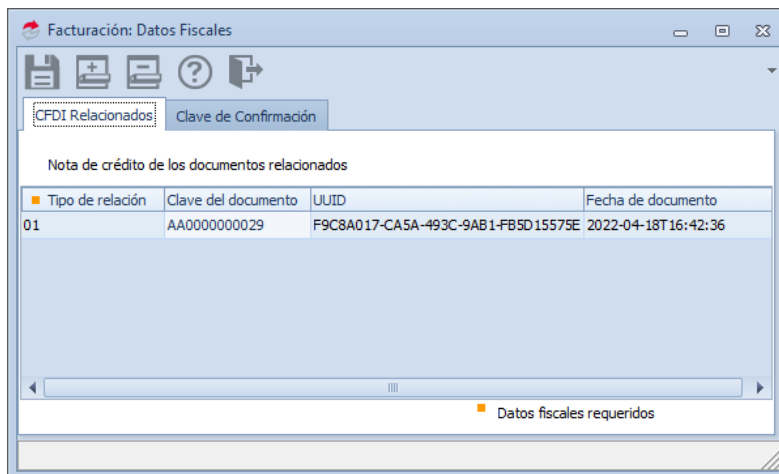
Facturación: Datos Fiscales

CFDI Relacionados | Clave de Confirmación

Nota de crédito de los documentos relacionados

| Tipo de relación | Clave del documento | UUID | Fecha de documento |
|---|---|---|---|
| 01 | AA0000000029 | F9C8A017-CA5A-493C-9AB1-FB5D15575E | 2022-04-18T16:42:36 |

Datos fiscales requeridos